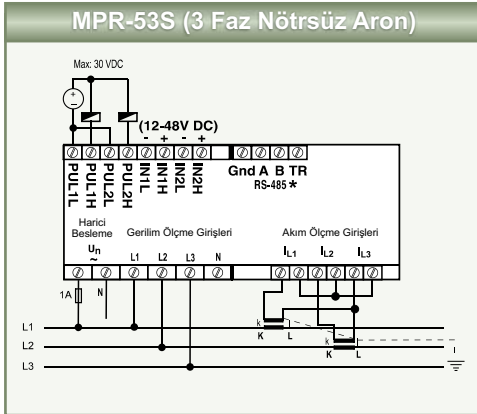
MPR-53S (3 Faz Nötrsüz Aron)

Max: 30 VDC

+
-

(12-48V DC)
- + - +

PUL1L PUL1H PUL2L PUL2H IN1L IN1H IN2L IN2H

Gnd A B TR
RS-485 *

Harici Besleme
$U_n$
~

Gerilim Ölçme Girişleri
L1 L2 L3 N

Akım Ölçme Girişleri
$I_{L1}$ $I_{L2}$ $I_{L3}$

1A
N

k
K L
k
K L

L1
L2
L3